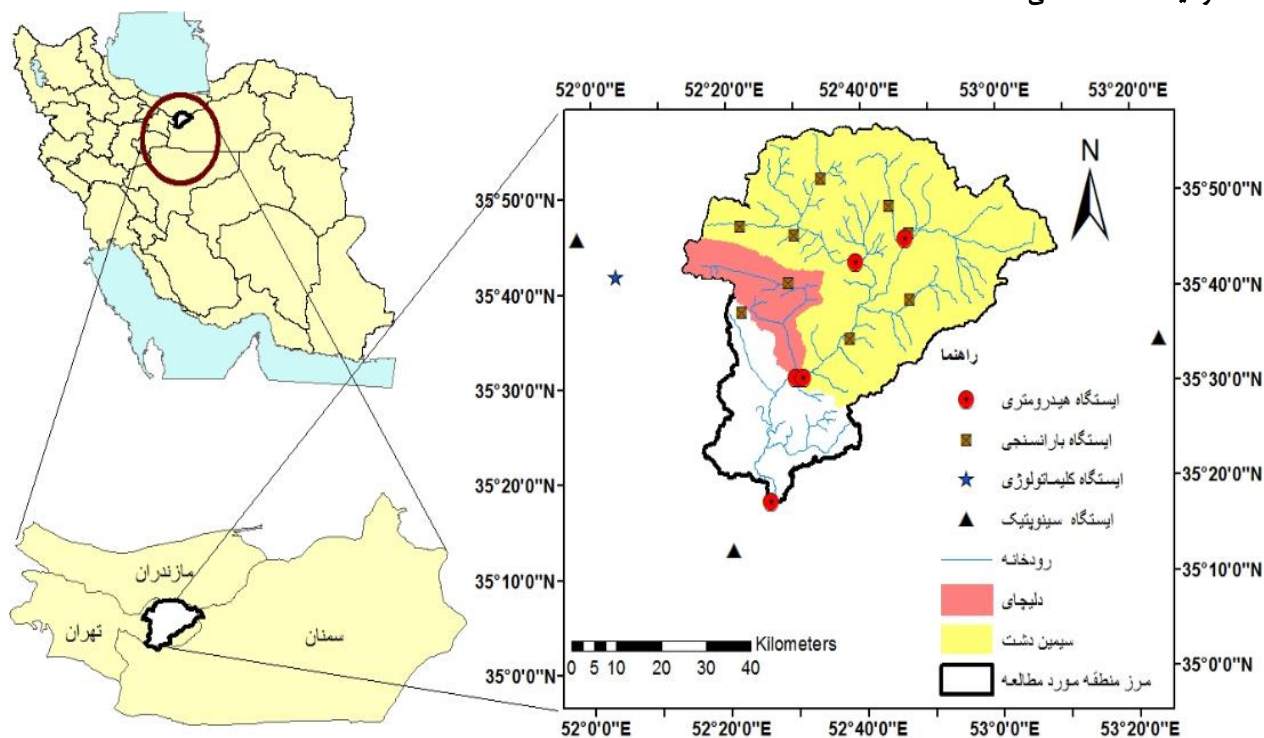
52°0'0"E 52°20'0"E 52°40'0"E 53°0'0"E 53°20'0"E

35°50'0"N
35°40'0"N
35°30'0"N
35°20'0"N
35°10'0"N
35°0'0"N

N

راهنما
ایستگاه هیدرومتری
ایستگاه بارانسنجی
ایستگاه کلیماتولوژی
ایستگاه سینوپتیک
رودخانه
دلیچای
سیمین دشت
مرز منطقه مورد مطالعه

Kilometers
0 5 10 20 30 40

مازندران
تهران
سمنان

52°0'0"E 52°20'0"E 52°40'0"E 53°0'0"E 53°20'0"E

35°50'0"N
35°40'0"N
35°30'0"N
35°20'0"N
35°10'0"N
35°0'0"N